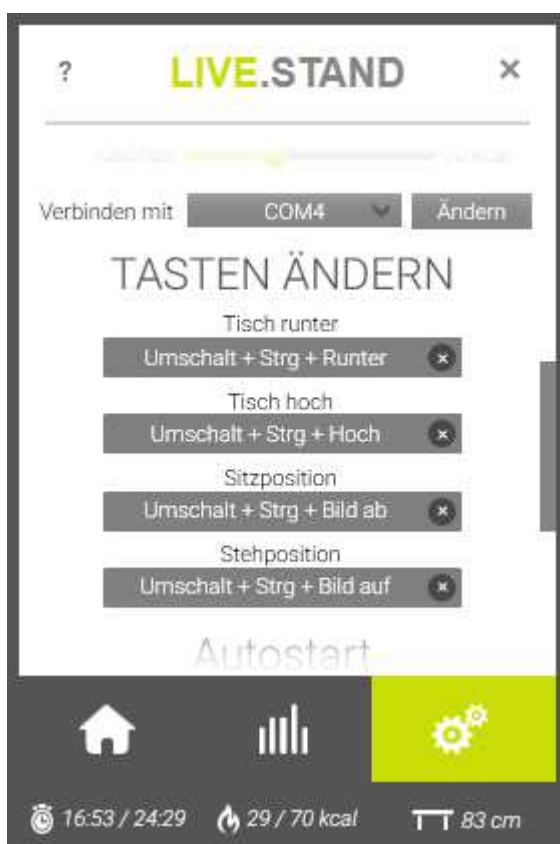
?

LIVE.STAND

×

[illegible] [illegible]

Verbinden mit COM4 Ändern

TASTEN ÄNDERN

Tisch runter

Umschalt + Strg + Runter

Tisch hoch

Umschalt + Strg + Hoch

Sitzposition

Umschalt + Strg + Bild ab

Stehposition

Umschalt + Strg + Bild auf

Autostart

16:53 / 24:29 29 / 70 kcal 83 cm